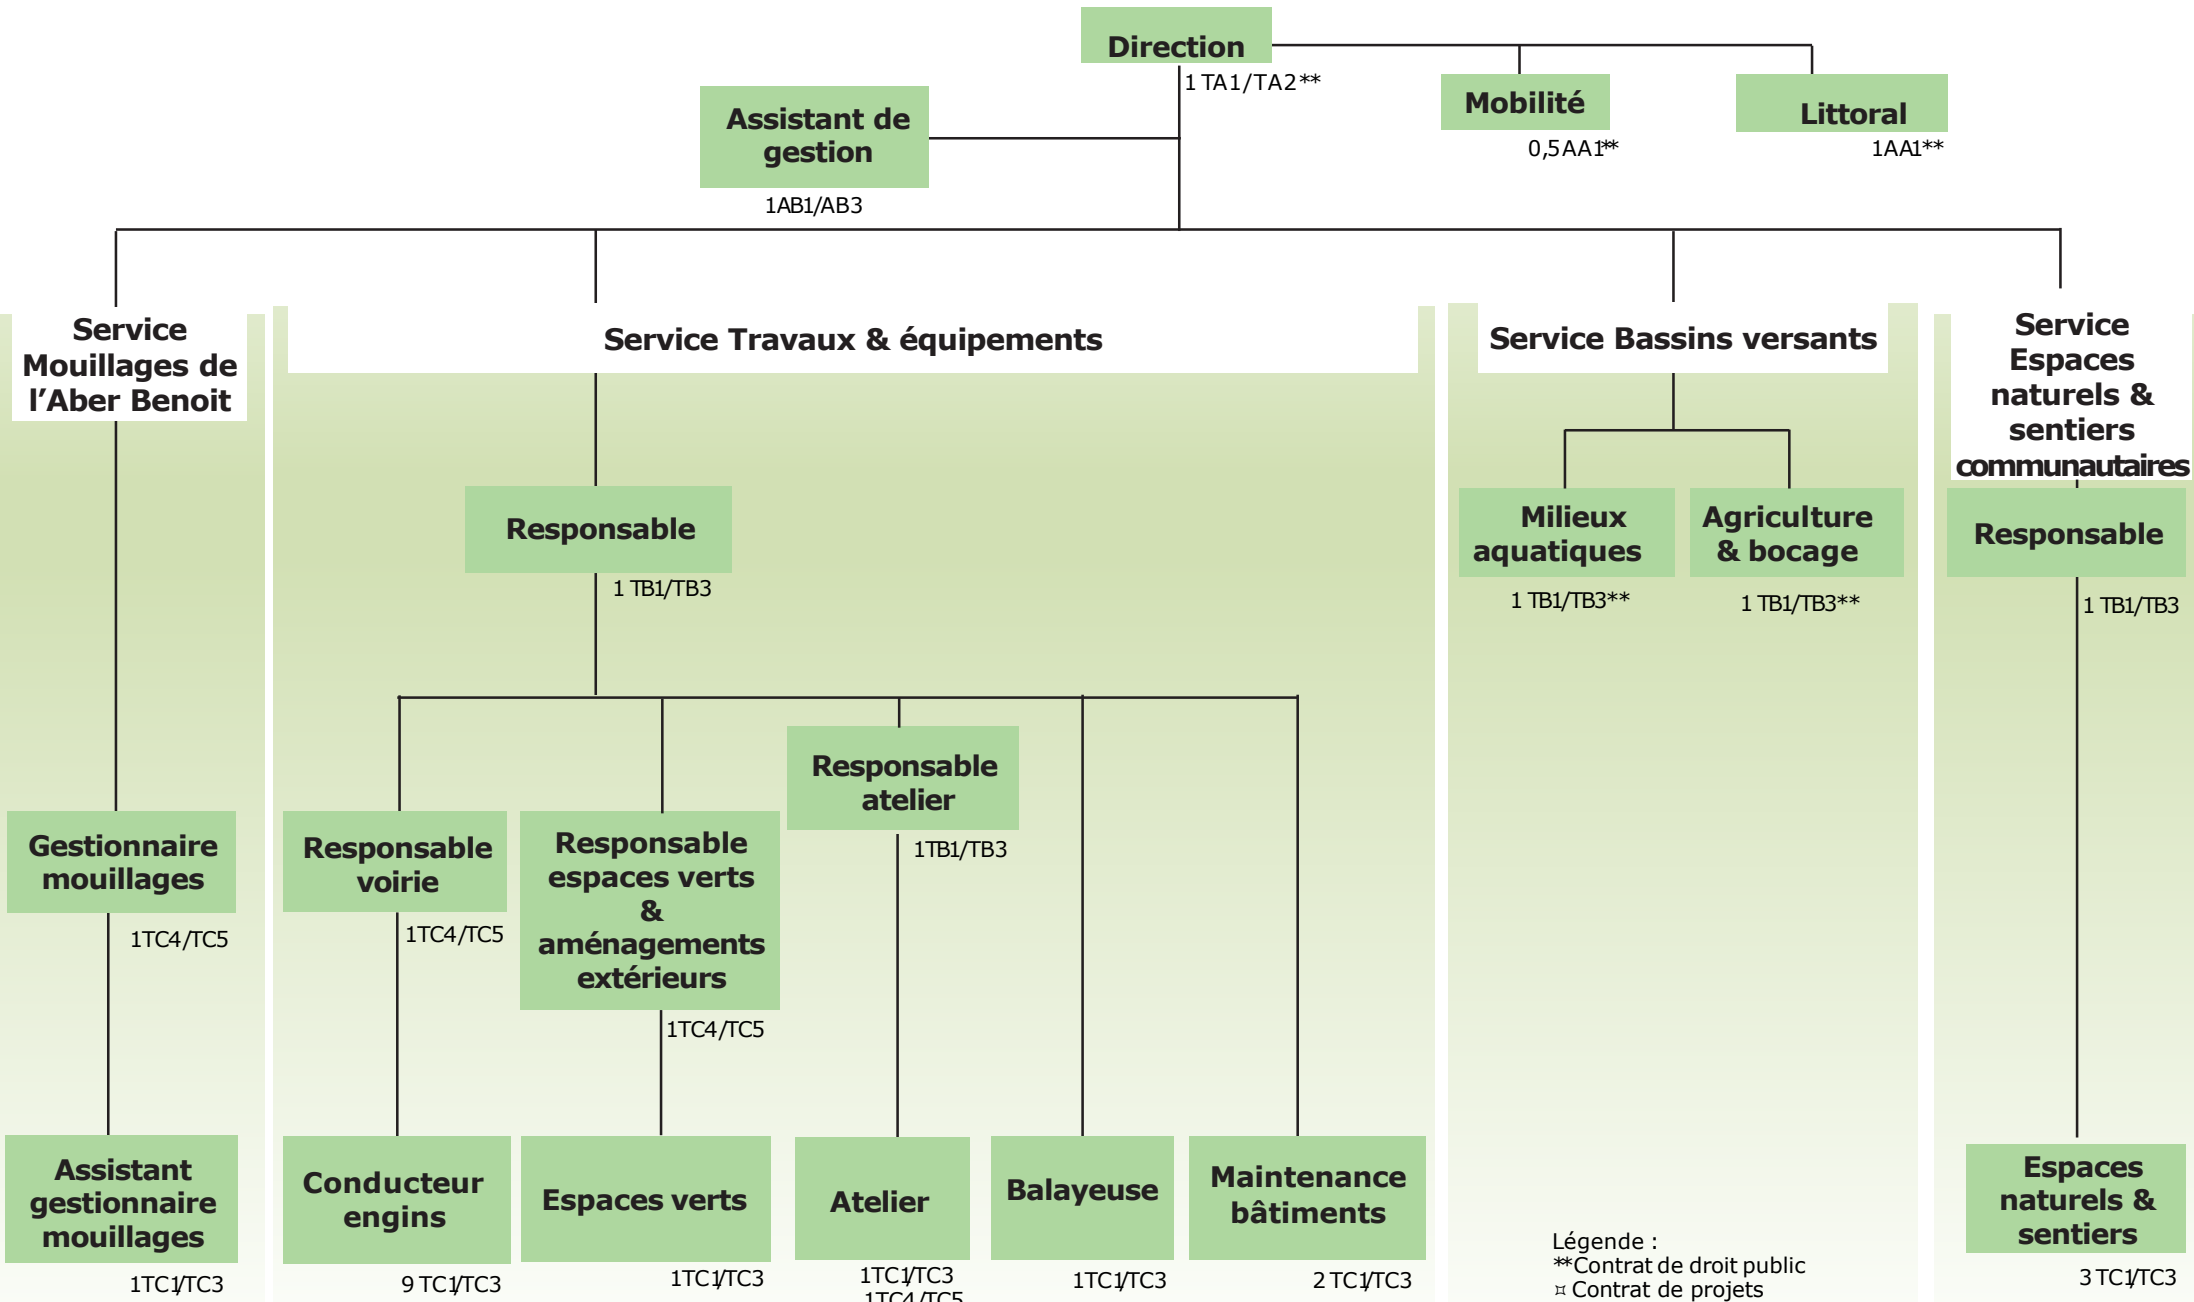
Direction
1 TA1/TA2**

Mobilité
0,5AA1**

Littoral
1AA1**

Assistant de gestion
1AB1/AB3

Service Mouillages de l'Aber Benoit

Gestionnaire mouillages
1TC4/TC5

Assistant gestionnaire mouillages
1TC1/TC3

Service Travaux & équipements

Responsable
1 TB1/TB3

Responsable voirie
1TC4/TC5

Responsable espaces verts & aménagements extérieurs
1TC4/TC5

Responsable atelier
1TB1/TB3

Conducteur engins
9 TC1/TC3

Espaces verts
1TC1/TC3

Atelier
1TC1/TC3
1TC4/TC5

Balayeuse
1TC1/TC3

Maintenance bâtiments
2 TC1/TC3

Service Bassins versants

Milieux aquatiques
1 TB1/TB3**

Agriculture & bocage
1 TB1/TB3**

Service Espaces naturels & sentiers communautaires

Responsable
1 TB1/TB3

Espaces naturels & sentiers
3 TC1/TC3

Légende :
**Contrat de droit public
¤ Contrat de projets